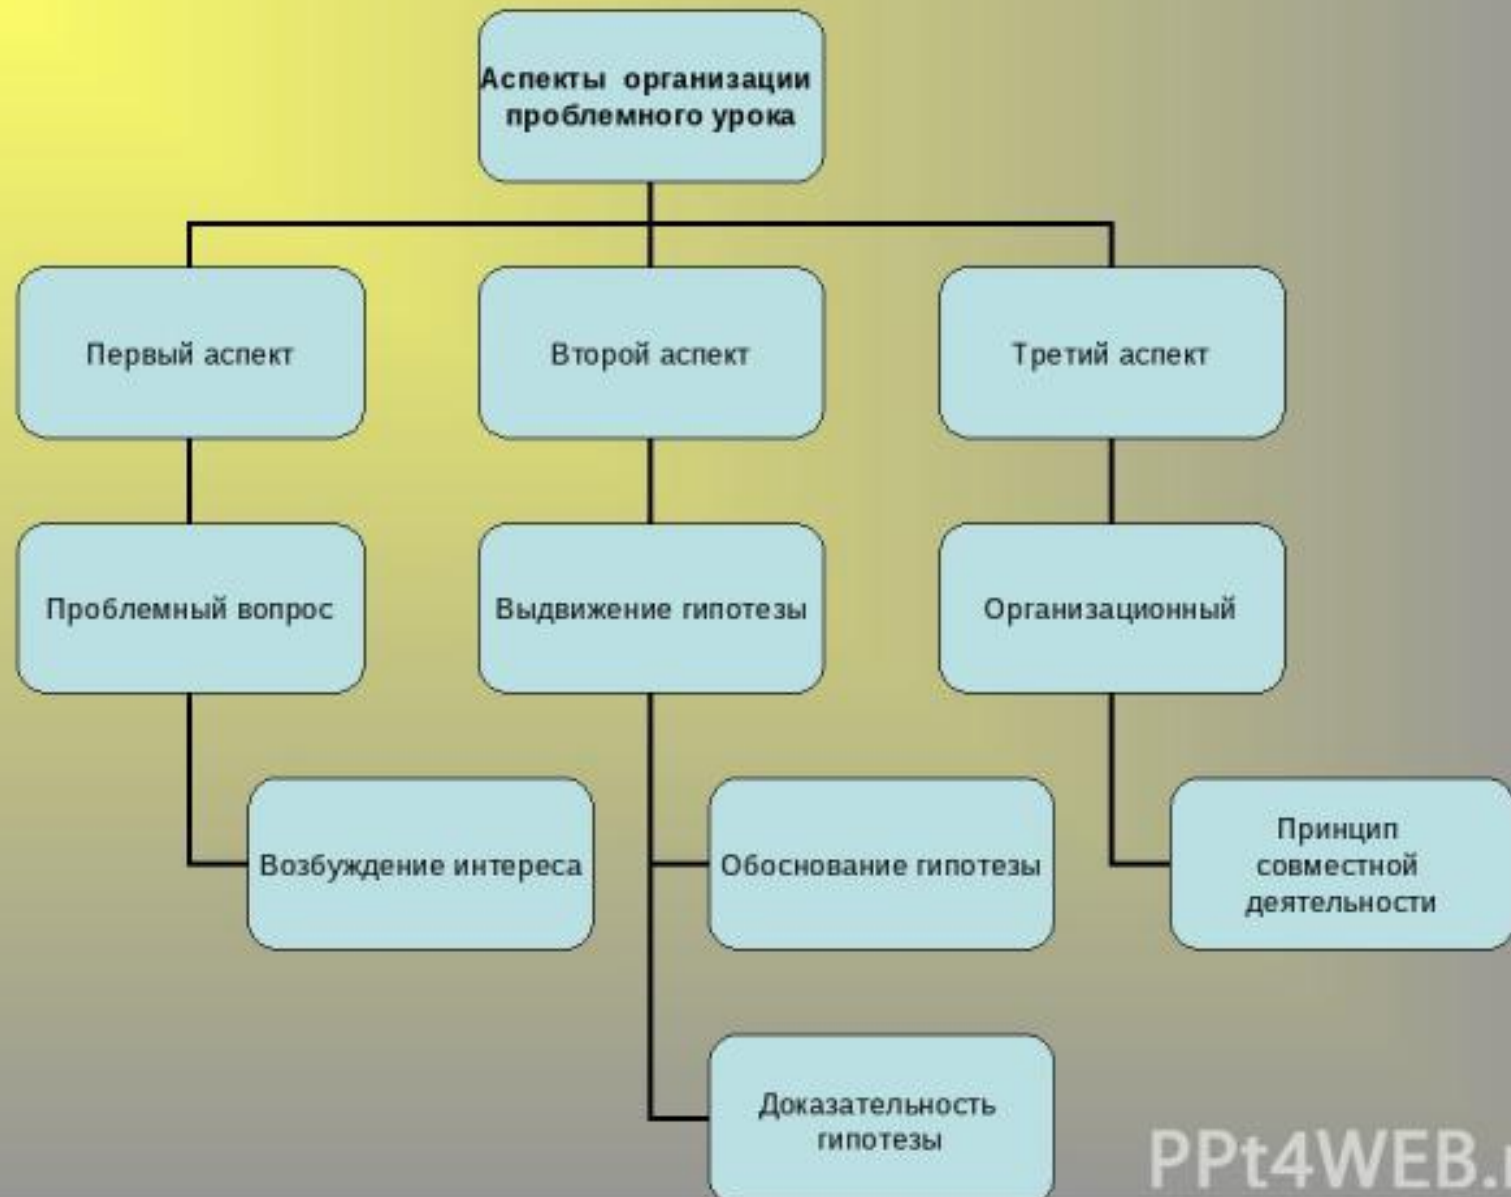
Аспекты организации проблемного урока

Первый аспект

Проблемный вопрос

Возбуждение интереса

Второй аспект

Выдвижение гипотезы

Обоснование гипотезы

Доказательность гипотезы

Третий аспект

Организационный

Принцип совместной деятельности

PPt4WEB.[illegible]